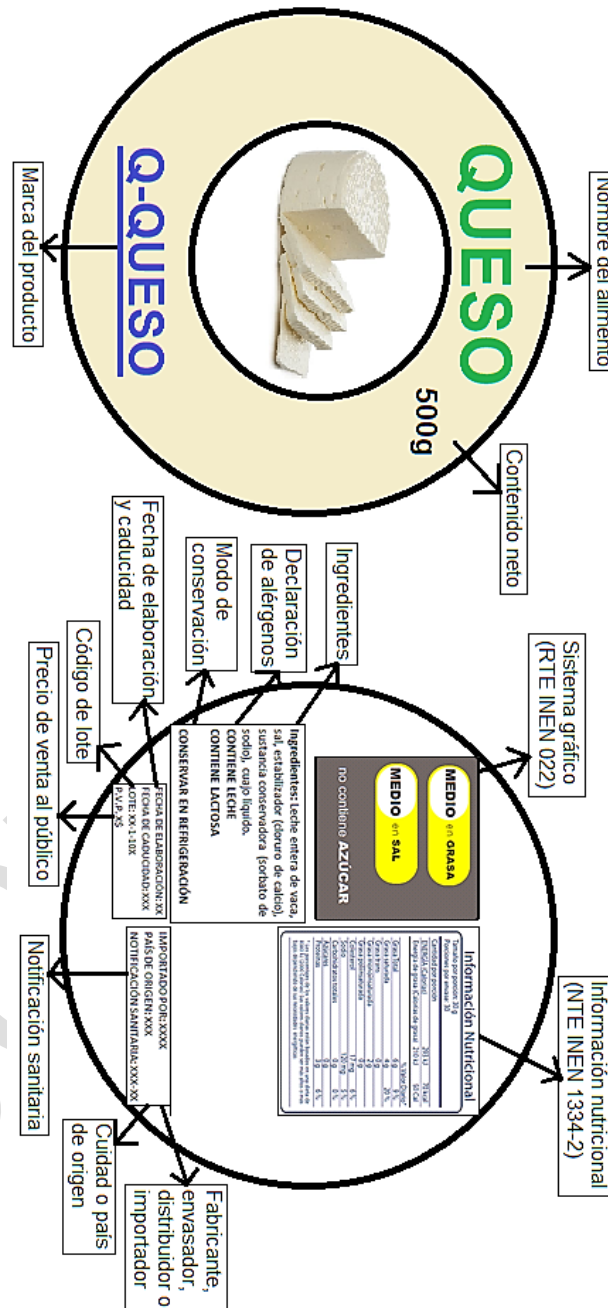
Nombre del alimento

QUESO

500g

Contenido neto

Q-QUESO

Marca del producto

Sistema gráfico (RTE INEN 022)

MEDIO en GRASA

MEDIO en SAL

no contiene AZÚCAR

Información nutricional (NTE INEN 1334-2)

Información Nutricional

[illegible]

Ingredientes

Declaración de alérgenos

Modo de conservación

Fecha de elaboración y caducidad

Código de lote

Precio de venta al público

Ingredientes: Leche entera de vaca, sal, estabilizador (cloruro de calcio), sustancia conservadora (sorbato de sodio), cuajo líquido.
CONTIENE LECHE
CONTIENE LACTOSA

CONSERVAR EN REFRIGERACIÓN

FECHA DE ELABORACIÓN: XX
FECHA DE CADUCIDAD: XXX
LOTE: XX-1-10X
P.V.P. X$

IMPORTADO POR: XXXX
PAÍS DE ORIGEN: XXX
NOTIFICACIÓN SANITARIA: XXX-XX

Notificación sanitaria

Cuidad o país de origen

Fabricante, envasador, distribuidor o importador